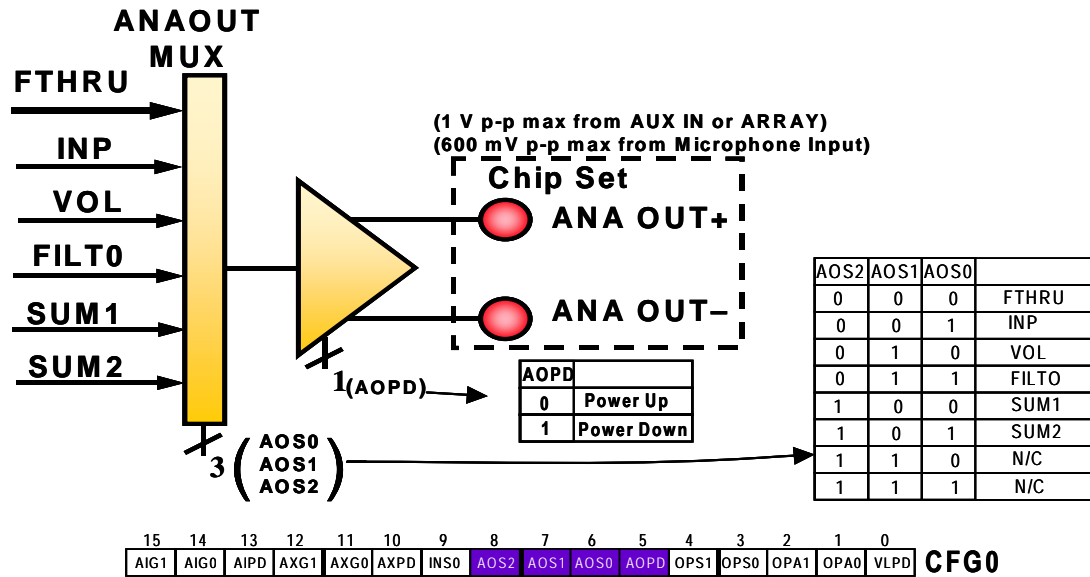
ANAOUT MUX

FTHRU

INP

VOL

FILT0

SUM1

SUM2

(1 V p-p max from AUX IN or ARRAY)
(600 mV p-p max from Microphone Input)

Chip Set

ANA OUT+

ANA OUT–

1 (AOPD)

| AOPD | |
|---|---|
| 0 | Power Up |
| 1 | Power Down |

3 ( AOS0 AOS1 AOS2 )

| AOS2 | AOS1 | AOS0 | |
|---|---|---|---|
| 0 | 0 | 0 | FTHRU |
| 0 | 0 | 1 | INP |
| 0 | 1 | 0 | VOL |
| 0 | 1 | 1 | FILTO |
| 1 | 0 | 0 | SUM1 |
| 1 | 0 | 1 | SUM2 |
| 1 | 1 | 0 | N/C |
| 1 | 1 | 1 | N/C |

| 15 | 14 | 13 | 12 | 11 | 10 | 9 | 8 | 7 | 6 | 5 | 4 | 3 | 2 | 1 | 0 |
|---|---|---|---|---|---|---|---|---|---|---|---|---|---|---|---|
| AIG1 | AIG0 | AIPD | AXG1 | AXG0 | AXPD | INS0 | AOS2 | AOS1 | AOS0 | AOPD | OPS1 | OPS0 | OPA1 | OPA0 | VLPD |

CFG0